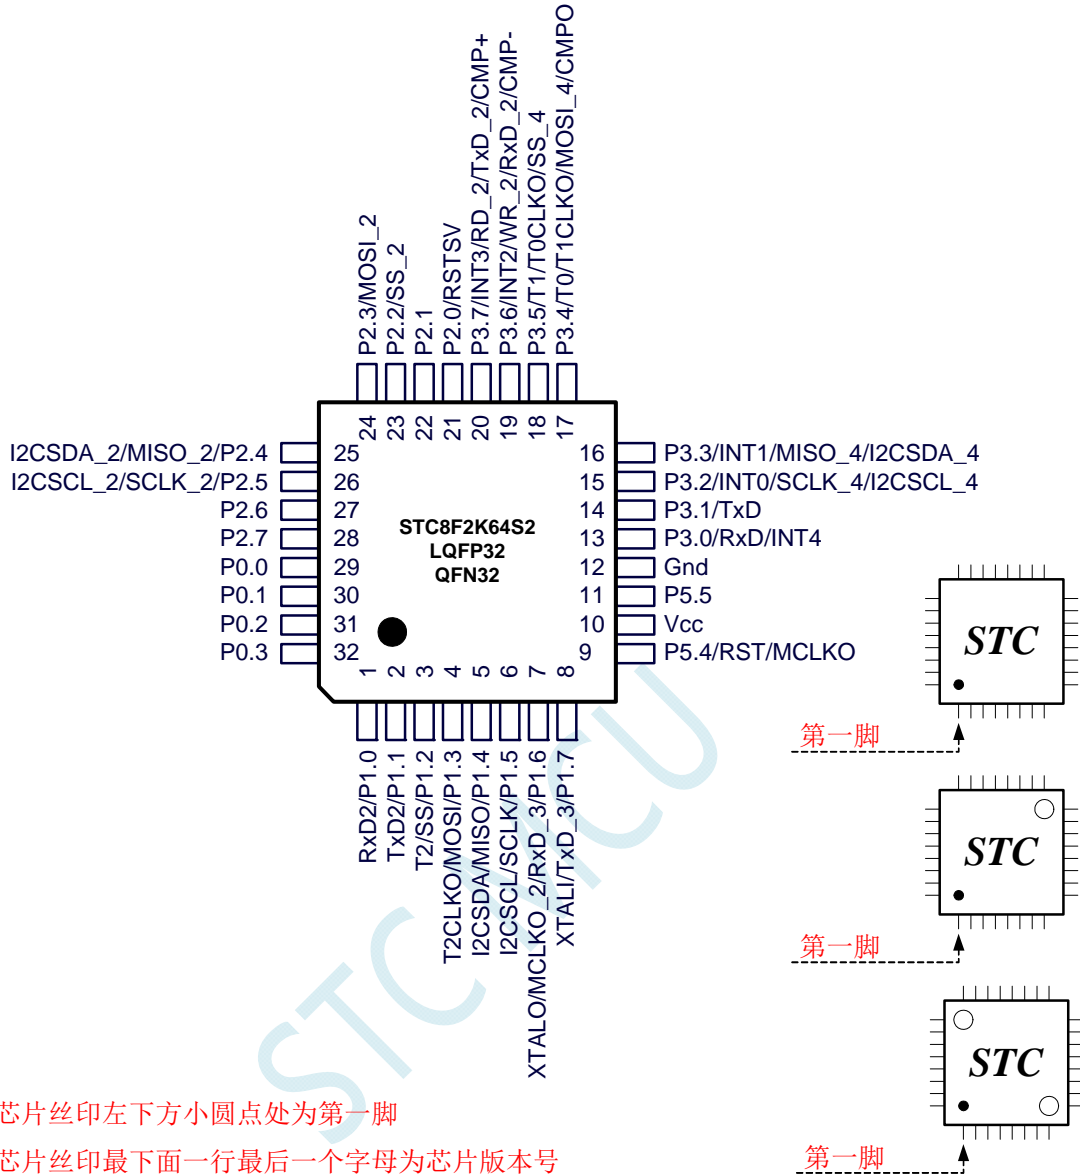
P2.3/MOSI_2
P2.2/SS_2
P2.1
P2.0/RSTSV
P3.7/INT3/RD_2/TxD_2/CMP+
P3.6/INT2/WR_2/RxD_2/CMP-
P3.5/T1/T0CLKO/SS_4
P3.4/T0/T1CLKO/MOSI_4/CMPO

24 23 22 21 20 19 18 17

I2CSDA_2/MISO_2/P2.4 25
I2CSCL_2/SCLK_2/P2.5 26
P2.6 27
P2.7 28
P0.0 29
P0.1 30
P0.2 31
P0.3 32

16 P3.3/INT1/MISO_4/I2CSDA_4
15 P3.2/INT0/SCLK_4/I2CSCL_4
14 P3.1/TxD
13 P3.0/RxD/INT4
12 Gnd
11 P5.5
10 Vcc
9 P5.4/RST/MCLKO

STC8F2K64S2
LQFP32
QFN32

1 2 3 4 5 6 7 8

RxD2/P1.0
TxD2/P1.1
T2/SS/P1.2
T2CLKO/MOSI/P1.3
I2CSDA/MISO/P1.4
I2CSCL/SCLK/P1.5
XTALO/MCLKO_2/RxD_3/P1.6
XTALI/TxD_3/P1.7

STC
第一脚
STC
第一脚
STC
第一脚

STC MCU

芯片丝印左下方小圆点处为第一脚
芯片丝印最下面一行最后一个字母为芯片版本号